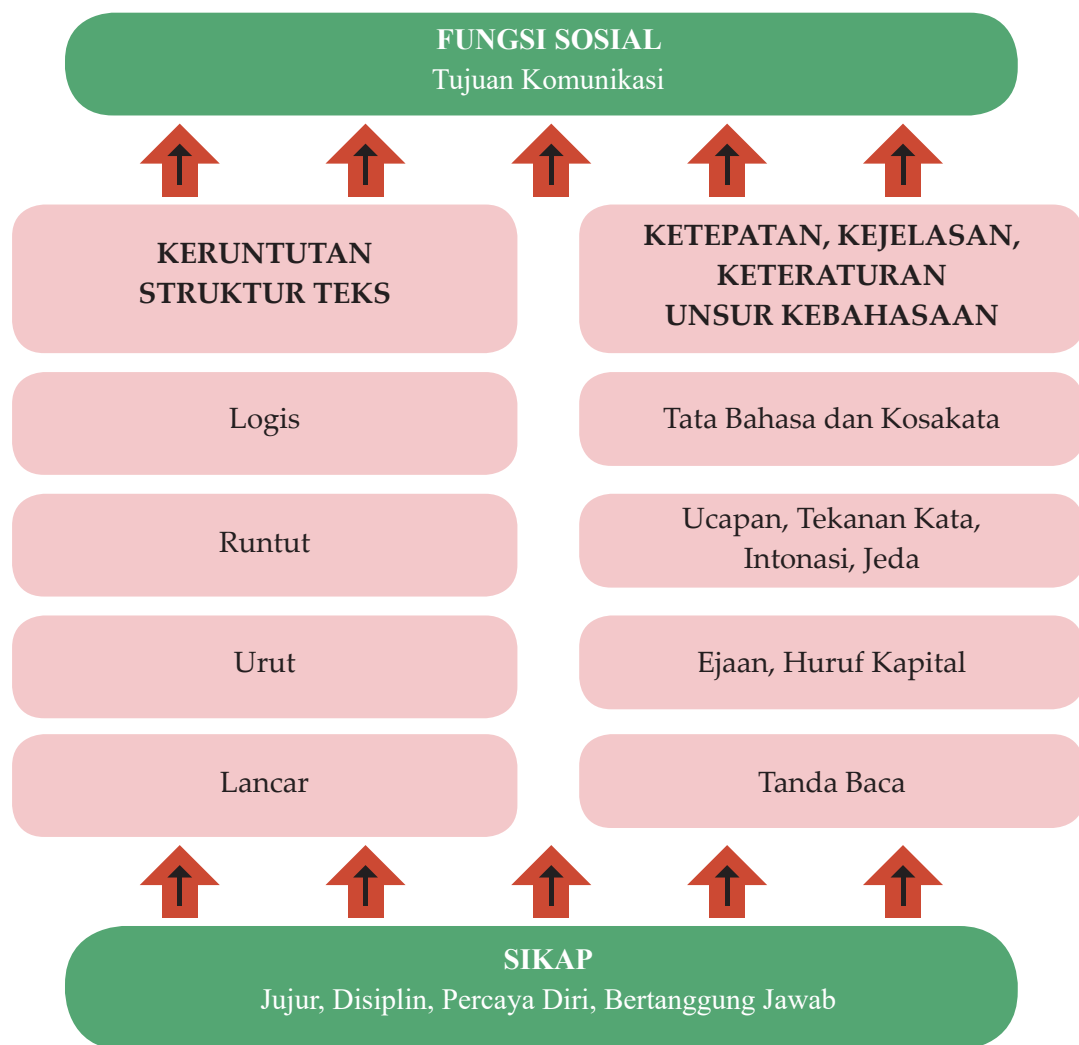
FUNGSI SOSIAL
Tujuan Komunikasi

KERUNTUTAN STRUKTUR TEKS

Logis

Runtut

Urut

Lancar

KETEPATAN, KEJELASAN, KETERATURAN UNSUR KEBAHASAAN

Tata Bahasa dan Kosakata

Ucapan, Tekanan Kata, Intonasi, Jeda

Ejaan, Huruf Kapital

Tanda Baca

SIKAP
Jujur, Disiplin, Percaya Diri, Bertanggung Jawab